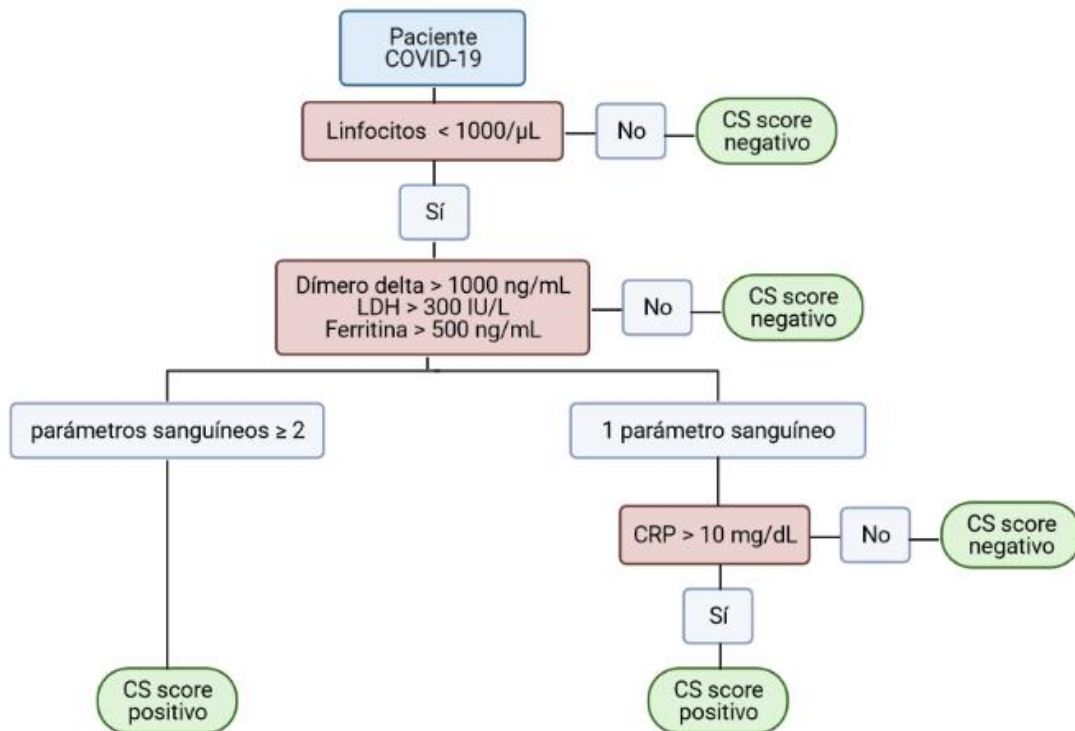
Paciente COVID-19

Linfocitos < 1000/μL

No

CS score negativo

Sí

Dímero delta > 1000 ng/mL
LDH > 300 IU/L
Ferritina > 500 ng/mL

No

CS score negativo

parámetros sanguíneos ≥ 2

1 parámetro sanguíneo

CRP > 10 mg/dL

No

CS score negativo

Sí

CS score positivo

CS score positivo